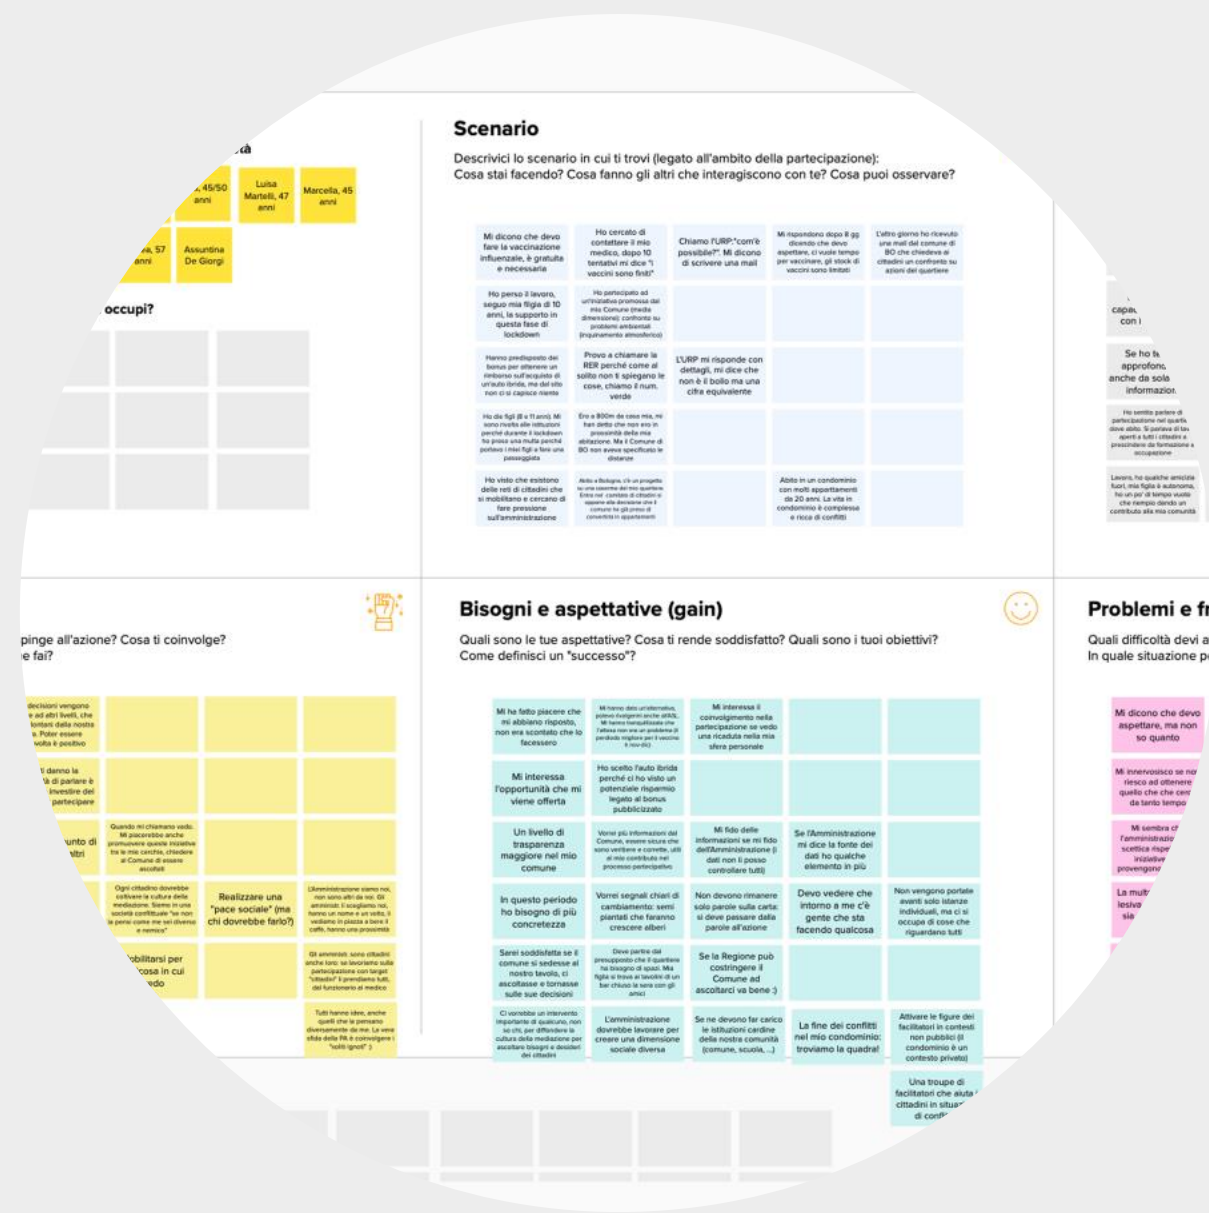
ità

, 45/50 anni

Luisa Martelli, 47 anni

Marcella, 45 anni

a, 57 anni

Assuntina De Giorgi

occupi?

Scenario

Descrivici lo scenario in cui ti trovi (legato all'ambito della partecipazione): Cosa stai facendo? Cosa fanno gli altri che interagiscono con te? Cosa puoi osservare?

Mi dicono che devo fare la vaccinazione influenzale, è gratuita e necessaria

Ho cercato di contattare il mio medico, dopo 10 tentativi mi dice "i vaccini sono finiti"

Chiamo l'URP:"com'è possibile?". Mi dicono di scrivere una mail

Mi rispondono dopo 8 gg dicendo che devo aspettare, ci vuole tempo per vaccinare, gli stock di vaccini sono limitati

L'altro giorno ho ricevuto una mail dal comune di BO che chiedeva ai cittadini un confronto su azioni del quartiere

Ho perso il lavoro, seguo mia figlia di 10 anni, la supporto in questa fase di lockdown

Ho partecipato ad un'iniziativa promossa dal mio Comune (media dimensione): confronto su problemi ambientali (inquinamento atmosferico)

Hanno predisposto dei bonus per ottenere un rimborso sull'acquisto di un'auto ibrida, ma dal sito non ci si capisce niente

Provo a chiamare la RER perché come al solito non ti spiegano le cose, chiamo il num. verde

L'URP mi risponde con dettagli, mi dice che non è il bollo ma una cifra equivalente

Ho due figli (8 e 11 anni). Mi sono rivolta alle istituzioni perché durante il lockdown ho preso una multa perché portavo i miei figli a fare una passeggiata

Ero a 800m da casa mia, mi han detto che non ero in prossimità della mia abitazione. Ma il Comune di BO non aveva specificato le distanze

Ho visto che esistono delle reti di cittadini che si mobilitano e cercano di fare pressione sull'amministrazione

Abito a Bologna, c'è un progetto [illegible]

Abito in un condominio con molti appartamenti da 20 anni. La vita in condominio è complessa e ricca di conflitti

capa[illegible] con l

Se ho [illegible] approfon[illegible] anche da sola informazion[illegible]

Ho sentito parlare di partecipazione nel quartiere dove abito. Si parlava di laboratori aperti a tutti i cittadini e prevedeva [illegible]

Lavoro, ho qualche amicizia fuori, mia figlia è autonoma, ho un po' di tempo vuoto che riempio dando un contributo alla mia comunità

pinge all'azione? Cosa ti coinvolge? e fai?

decisioni vengono e ad altri livelli, che lontani dalla nostra a. Poter essere volta è positivo

ti danno la à di parlare e investire dei partecipare

unto di altri

Quando mi chiamano vado. Mi piacerebbe anche promuovere queste iniziative tra le mie cerchie, chiedere al Comune di essere ascoltati

Ogni cittadino dovrebbe coltivare la cultura della mediazione. Siamo in una società conflittuale "se non la pensi come me sei diverso e nemico"

Realizzare una "pace sociale" (ma chi dovrebbe farlo?)

L'Amministrazione siamo noi, non sono altri da noi. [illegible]

obilitarsi per cosa in cui edo

Gli amministratori sono cittadini anche loro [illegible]

Tutti hanno idee, anche quelli che la pensano diversamente da me. La vera sfida della PA è coinvolgere i "soliti ignoti" :)

Bisogni e aspettative (gain)

Quali sono le tue aspettative? Cosa ti rende soddisfatto? Quali sono i tuoi obiettivi? Come definisci un "successo"?

Mi ha fatto piacere che mi abbiano risposto, non era scontato che lo facessero

Mi hanno dato un'alternativa, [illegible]

Mi interessa il coinvolgimento nella partecipazione se vedo una ricaduta nella mia sfera personale

Mi interessa l'opportunità che mi viene offerta

Ho scelto l'auto ibrida perché ci ho visto un potenziale risparmio legato al bonus pubblicizzato

Un livello di trasparenza maggiore nel mio comune

Vorrei più informazioni dal Comune, essere sicura che sono veritiere e corrette, utili al mio contributo nel processo partecipativo

Mi fido delle informazioni se mi fido dell'Amministrazione (i dati non li posso controllare tutti)

Se l'Amministrazione mi dice la fonte dei dati ho qualche elemento in più

In questo periodo ho bisogno di più concretezza

Vorrei segnali chiari di cambiamento: semi piantati che faranno crescere alberi

Non devono rimanere solo parole sulla carta: si deve passare dalle parole all'azione

Devo vedere che intorno a me c'è gente che sta facendo qualcosa

Non vengono portate avanti solo istanze individuali, ma ci si occupa di cose che riguardano tutti

Sarei soddisfatta se il comune si sedesse al nostro tavolo, ci ascoltasse e tornasse sulle sue decisioni

Deve partire dal presupposto che il quartiere ha bisogno di spazi. Mia figlia si trova al lavoro di un bar chiuso la sera con gli amici

Se la Regione può costringere il Comune ad ascoltarci va bene :)

Ci vorrebbe un intervento importante di qualcuno, non so chi, per diffondere la cultura della mediazione per ascoltare bisogni e desideri dei cittadini

L'amministrazione dovrebbe lavorare per creare una dimensione sociale diversa

Se ne devono far carico le istituzioni cardine della nostra comunità (comune, scuola, ...)

La fine dei conflitti nel mio condominio: troviamo la quadra!

Attivare le figure dei facilitatori in contesti non pubblici (il condominio è un contesto privato)

Una troupe di facilitatori che aiuta cittadini in situa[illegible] di confl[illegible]

Problemi e fr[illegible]

Quali difficoltà devi a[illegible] In quale situazione p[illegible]

Mi dicono che devo aspettare, ma non so quanto

Mi innervosisco se no riesco ad ottenere quello che che cer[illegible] da tanto tempo

Mi sembra c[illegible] l'amministrazio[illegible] scettica rispe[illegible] iniziative provengono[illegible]

La mult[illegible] lesiva sia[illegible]